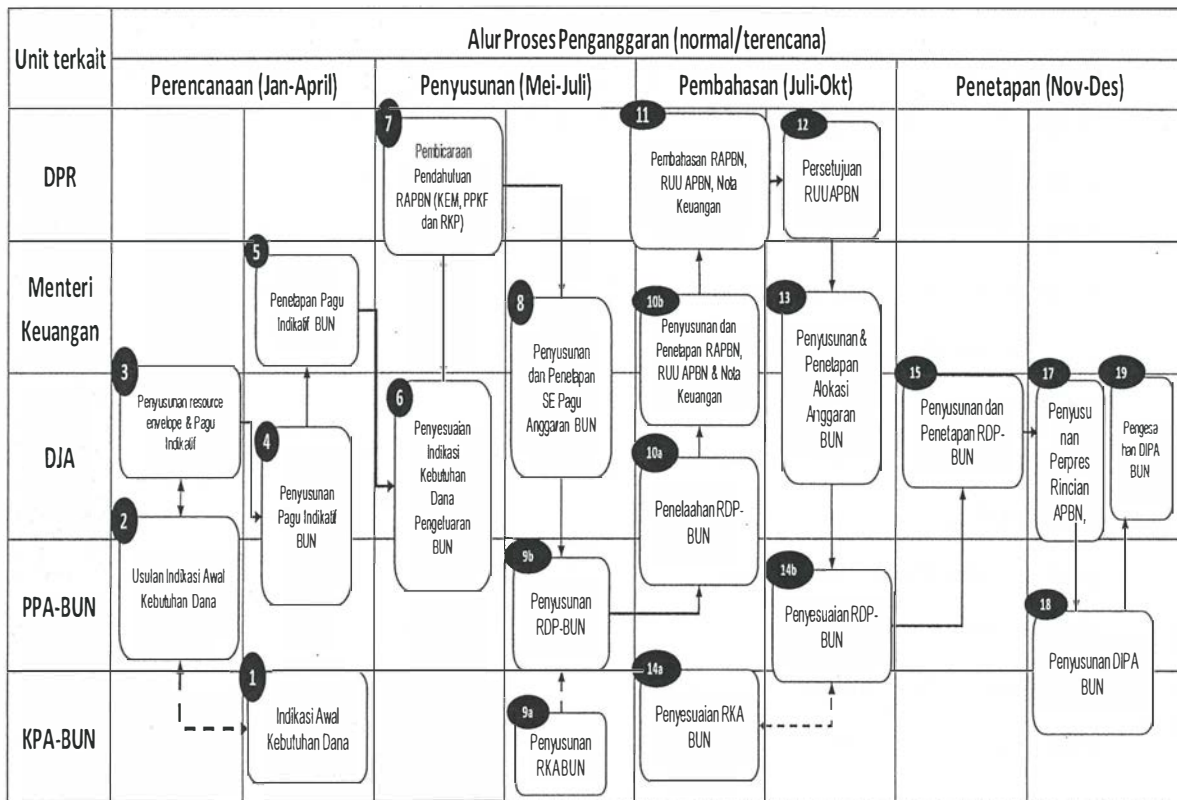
| Unit terkait | Alur Proses Penganggaran (normal/terencana) | | | |
|---|---|---|---|---|
| | Perencanaan (Jan-April) | Penyusunan (Mei-Juli) | Pembahasan (Juli-Okt) | Penetapan (Nov-Des) |
| DPR | | 7 Pembicaraan Pendahuluan RAPBN (KEM, PPKF dan RKP) | 11 Pembahasan RAPBN, RUU APBN, Nota Keuangan; 12 Persetujuan RUUAPBN | |
| Menteri Keuangan | 5 Penetapan Pagu Indikatif BUN | 8 Penyusunan dan Penetapan SE Pagu Anggaran BUN | 10b Penyusunan dan Penetapan RAPBN, RUU APBN & Nota Keuangan; 13 Penyusunan & Penetapan Alokasi Anggaran BUN | |
| DJA | 3 Penyusunan resource envelope & Pagu Indikatif; 4 Penyusunan Pagu Indikatif BUN | 6 Penyesuaian Indikasi Kebutuhan Dana Pengeluaran BUN | 10a Penelaahan RDP-BUN | 15 Penyusunan dan Penetapan RDP-BUN; 17 Penyusunan Perpres Rincian APBN,; 19 Pengesahan DIPA BUN |
| PPA-BUN | 2 Usulan Indikasi Awal Kebutuhan Dana | 9b Penyusunan RDP-BUN | 14b Penyesuaian RDP-BUN | 18 Penyusunan DIPA BUN |
| KPA-BUN | 1 Indikasi Awal Kebutuhan Dana | 9a Penyusunan RKABUN | 14a Penyesuaian RKA BUN | |